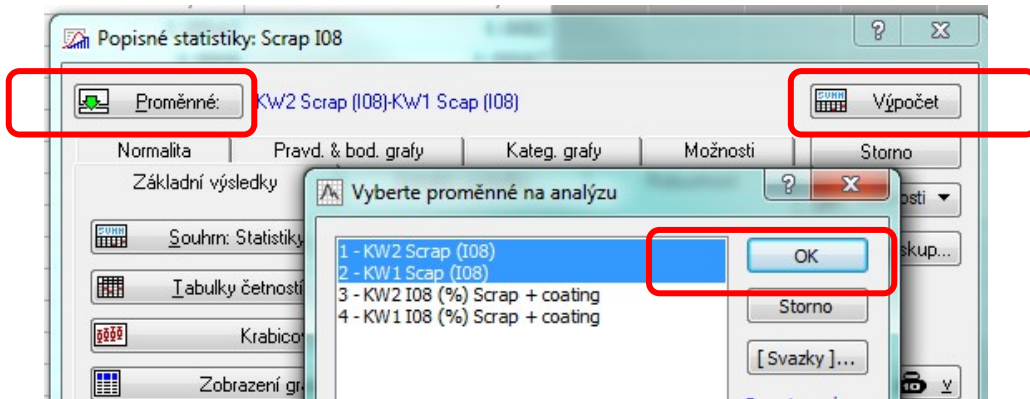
Popisné statistiky: Scrap I08

?

X

Proměnné:

KW2 Scrap (I08)-KW1 Scap (I08)

SUMM

Výpočet

Normalita

Pravd. & bod. grafy

Kateg. grafy

Možnosti

Storno

Základní výsledky

osti

Souhrn: Statistiky

skup...

Tabulky četností

Krabicov

Zobrazení gr

Vyberte proměnné na analýzu

?

X

1 - KW2 Scrap (I08)
2 - KW1 Scap (I08)
3 - KW2 I08 (%) Scrap + coating
4 - KW1 I08 (%) Scrap + coating

OK

Storno

[ Svazky ]...